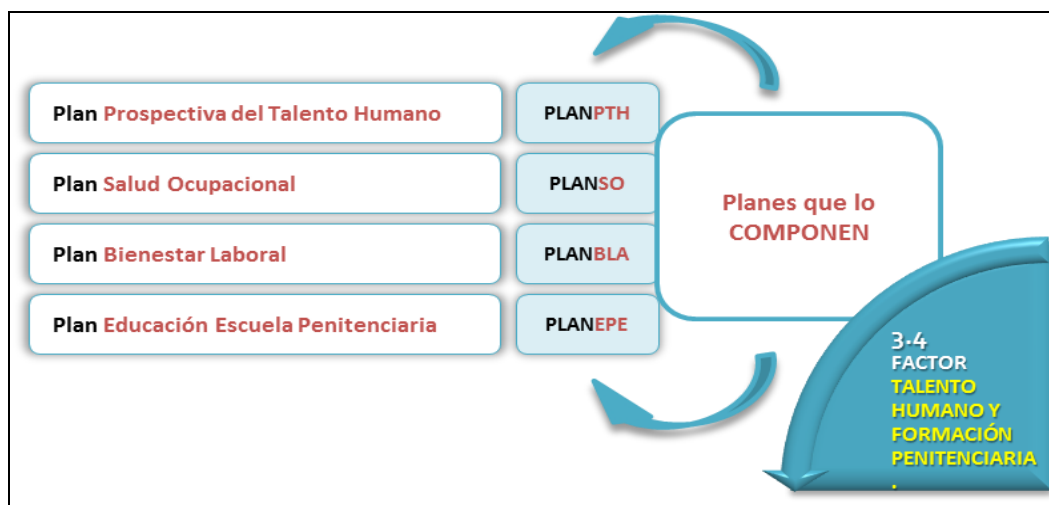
Plan Prospectiva del Talento Humano

PLANPTH

Plan Salud Ocupacional

PLANSO

Plan Bienestar Laboral

PLANBLA

Plan Educación Escuela Penitenciaria

PLANEPE

Planes que lo COMPONEN

3-4
FACTOR
TALENTO HUMANO Y FORMACIÓN PENITENCIARIA
.